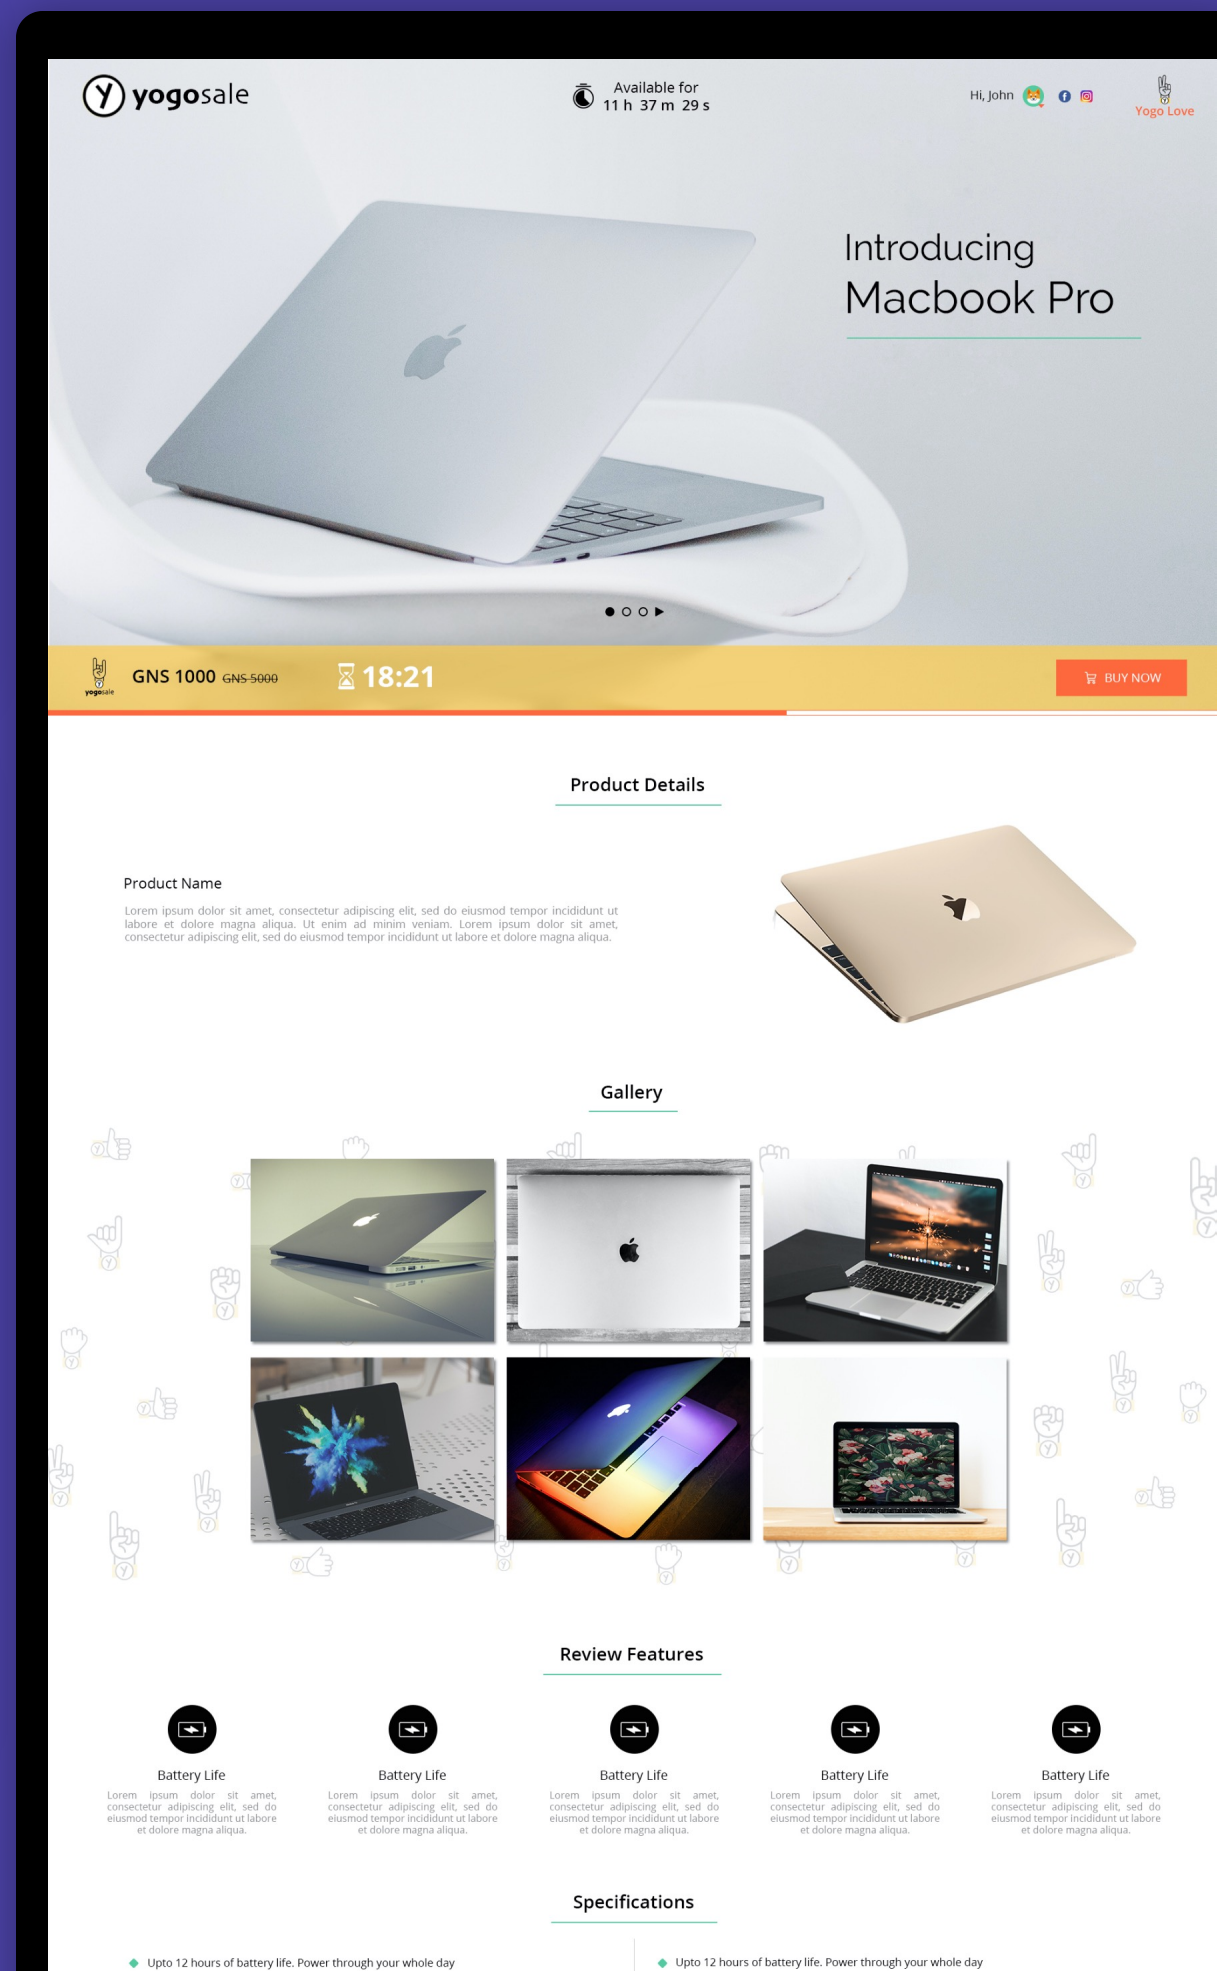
yogosale

Available for
11 h 37 m 29 s

Hi, John

Yogo Love

Introducing
Macbook Pro

yogosale

GNS 1000 ~~GNS 5000~~

18:21

BUY NOW

Product Details

Product Name

Lorem ipsum dolor sit amet, consectetur adipiscing elit, sed do eiusmod tempor incididunt ut labore et dolore magna aliqua. Ut enim ad minim veniam. Lorem ipsum dolor sit amet, consectetur adipiscing elit, sed do eiusmod tempor incididunt ut labore et dolore magna aliqua.

Gallery

Review Features

Battery Life
Lorem ipsum dolor sit amet, consectetur adipiscing elit, sed do eiusmod tempor incididunt ut labore et dolore magna aliqua.

Battery Life
Lorem ipsum dolor sit amet, consectetur adipiscing elit, sed do eiusmod tempor incididunt ut labore et dolore magna aliqua.

Battery Life
Lorem ipsum dolor sit amet, consectetur adipiscing elit, sed do eiusmod tempor incididunt ut labore et dolore magna aliqua.

Battery Life
Lorem ipsum dolor sit amet, consectetur adipiscing elit, sed do eiusmod tempor incididunt ut labore et dolore magna aliqua.

Battery Life
Lorem ipsum dolor sit amet, consectetur adipiscing elit, sed do eiusmod tempor incididunt ut labore et dolore magna aliqua.

Specifications

Upto 12 hours of battery life. Power through your whole day

Upto 12 hours of battery life. Power through your whole day